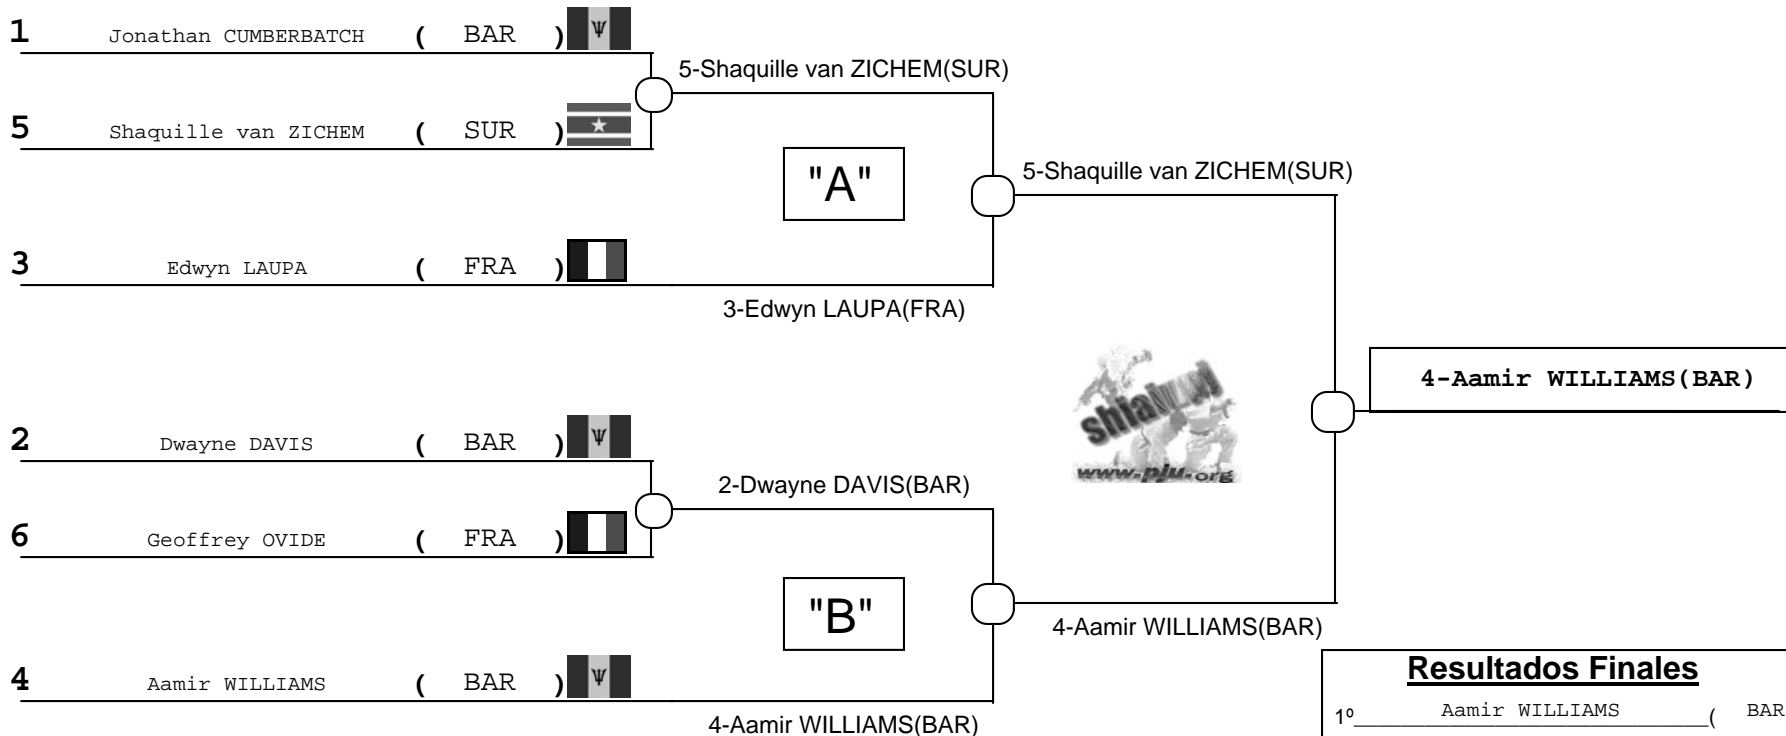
1 Jonathan CUMBERBATCH ( BAR )

5-Shaquille van ZICHEM(SUR)

5 Shaquille van ZICHEM ( SUR )

"A"

5-Shaquille van ZICHEM(SUR)

3 Edwyn LAUPA ( FRA )

3-Edwyn LAUPA(FRA)

4-Aamir WILLIAMS(BAR)

shiai
www.pju.org

2 Dwayne DAVIS ( BAR )

2-Dwayne DAVIS(BAR)

6 Geoffrey OVIDE ( FRA )

"B"

4-Aamir WILLIAMS(BAR)

4 Aamir WILLIAMS ( BAR )

4-Aamir WILLIAMS(BAR)

Resultados Finales

1º Aamir WILLIAMS ( BAR